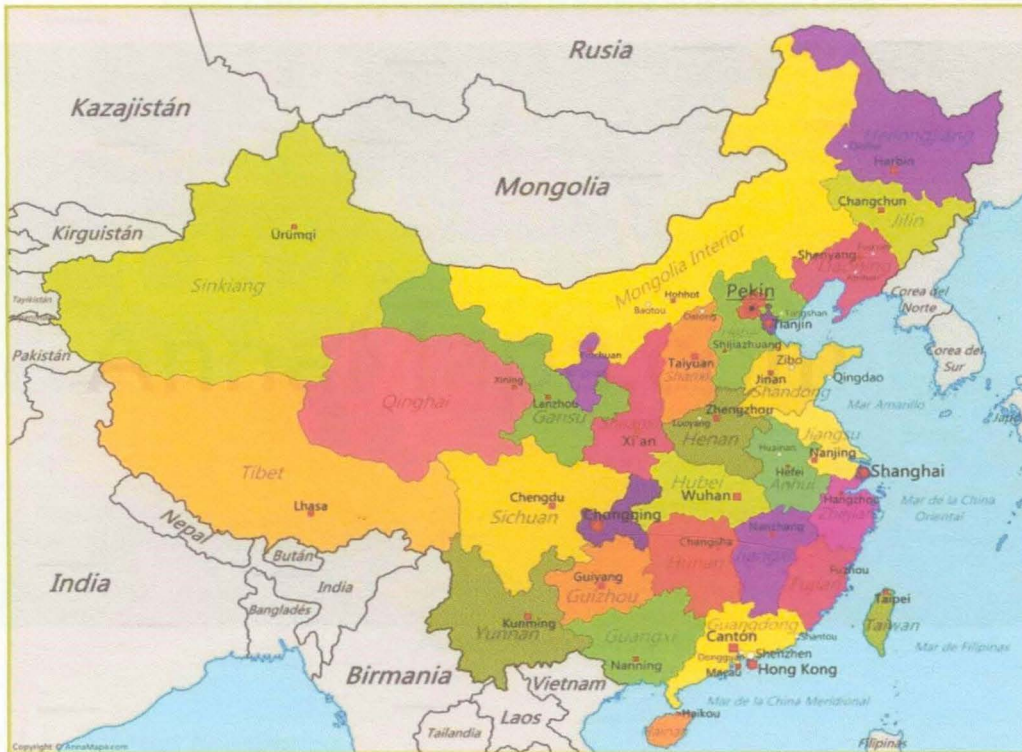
Rusia
Kazajistán
Heilongjiang
Harbin
Mongolia
Changchun
Jilin
Kirguistán
Ürümqi
Mongolia Interior
Shenyang
Liaoning
Sinkiang
Tayikistán
Hohhot
Baotou
Pekín
Tianjin
Corea del Norte
Pakistán
Yinchuan
Taiyuan
Shanxi
Shijiazhuang
Zibo
Jinan
Shandong
Qingdao
Corea del Sur
Xining
Lanzhou
Gansu
Qinghai
Zhengzhou
Henan
Mar Amarillo
Xi'an
Luoyang
Jiangsu
Nanjing
Hefei
Anhui
Shanghai
Tibet
Chengdu
Sichuan
Hubei
Wuhan
Hangzhou
Zhejiang
Mar de la China Oriental
Lhasa
Chongqing
Changsha
Hunan
Nanchang
Jiangxi
Nepal
Bután
Fuzhou
Fujian
India
India
Bangladés
Guiyang
Guizhou
Taipei
Taiwan
Kunming
Yunnan
Guangxi
Guangdong
Cantón
Shantou
Shenzhen
Dongguan
Macao
Hong Kong
Nanning
Mar de Filipinas
Birmania
Vietnam
Mar de la China Meridional
Laos
Haikou
Hainan
Tailandia
Filipinas
Copyright © AnnaMapa.com